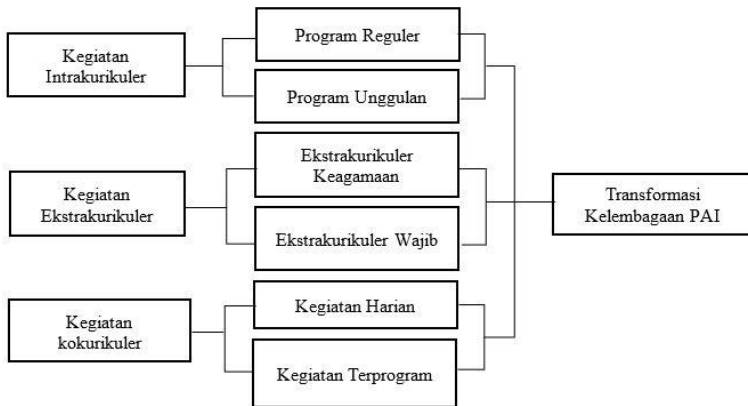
Kegiatan Intrakurikuler

Program Reguler

Program Unggulan

Kegiatan Ekstrakurikuler

Ekstrakurikuler Keagamaan

Ekstrakurikuler Wajib

Kegiatan kokurikuler

Kegiatan Harian

Kegiatan Terprogram

Transformasi Kelembagaan PAI